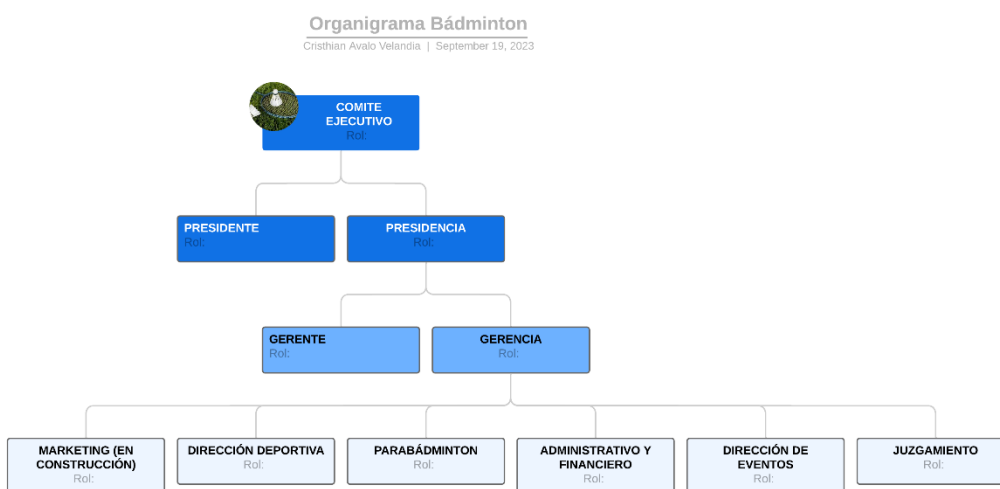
Organigrama Bádminton
Cristhian Avalo Velandia | September 19, 2023

COMITE EJECUTIVO
Rol:

PRESIDENTE
Rol:

PRESIDENCIA
Rol:

GERENTE
Rol:

GERENCIA
Rol:

MARKETING (EN CONSTRUCCIÓN)
Rol:

DIRECCIÓN DEPORTIVA
Rol:

PARABÁDMINTON
Rol:

ADMINISTRATIVO Y FINANCIERO
Rol:

DIRECCIÓN DE EVENTOS
Rol:

JUZGAMIENTO
Rol: